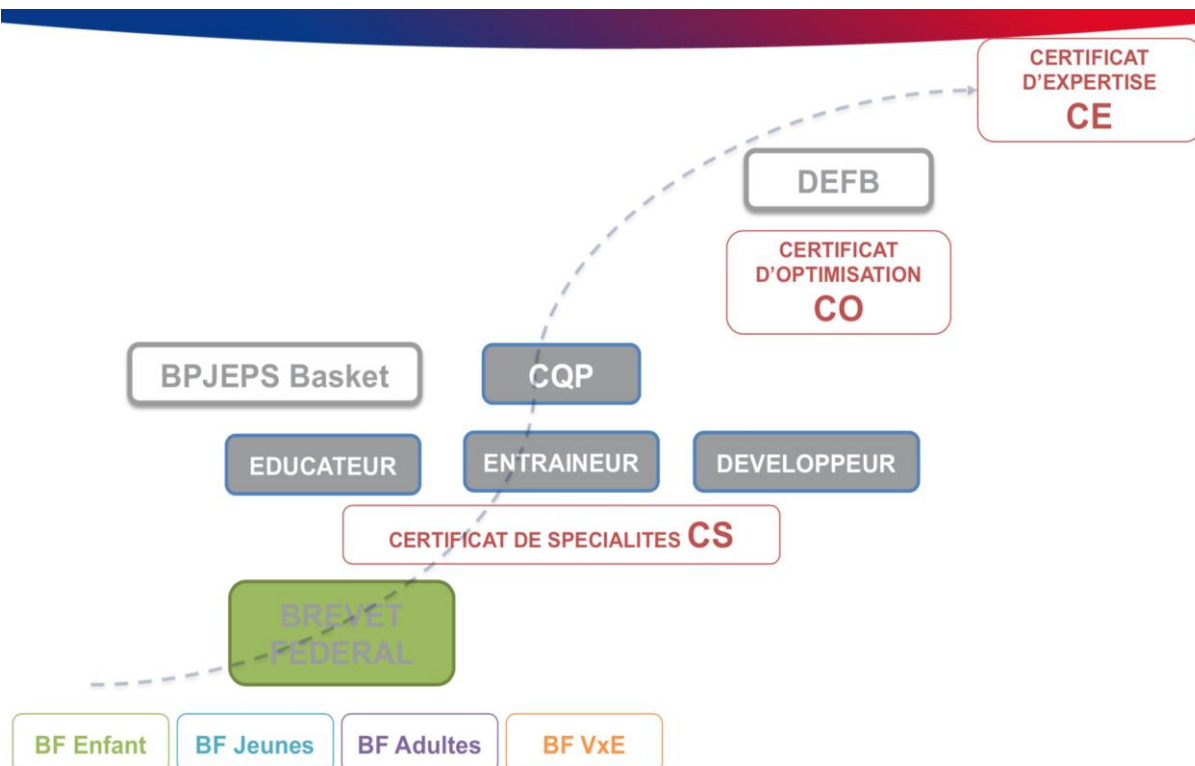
CERTIFICAT D'EXPERTISE
CE

DEFB

CERTIFICAT D'OPTIMISATION
CO

BPJEPS Basket

CQP

EDUCATEUR

ENTRAINEUR

DEVELOPPEUR

CERTIFICAT DE SPECIALITES CS

BREVET FEDERAL

BF Enfant

BF Jeunes

BF Adultes

BF VxE